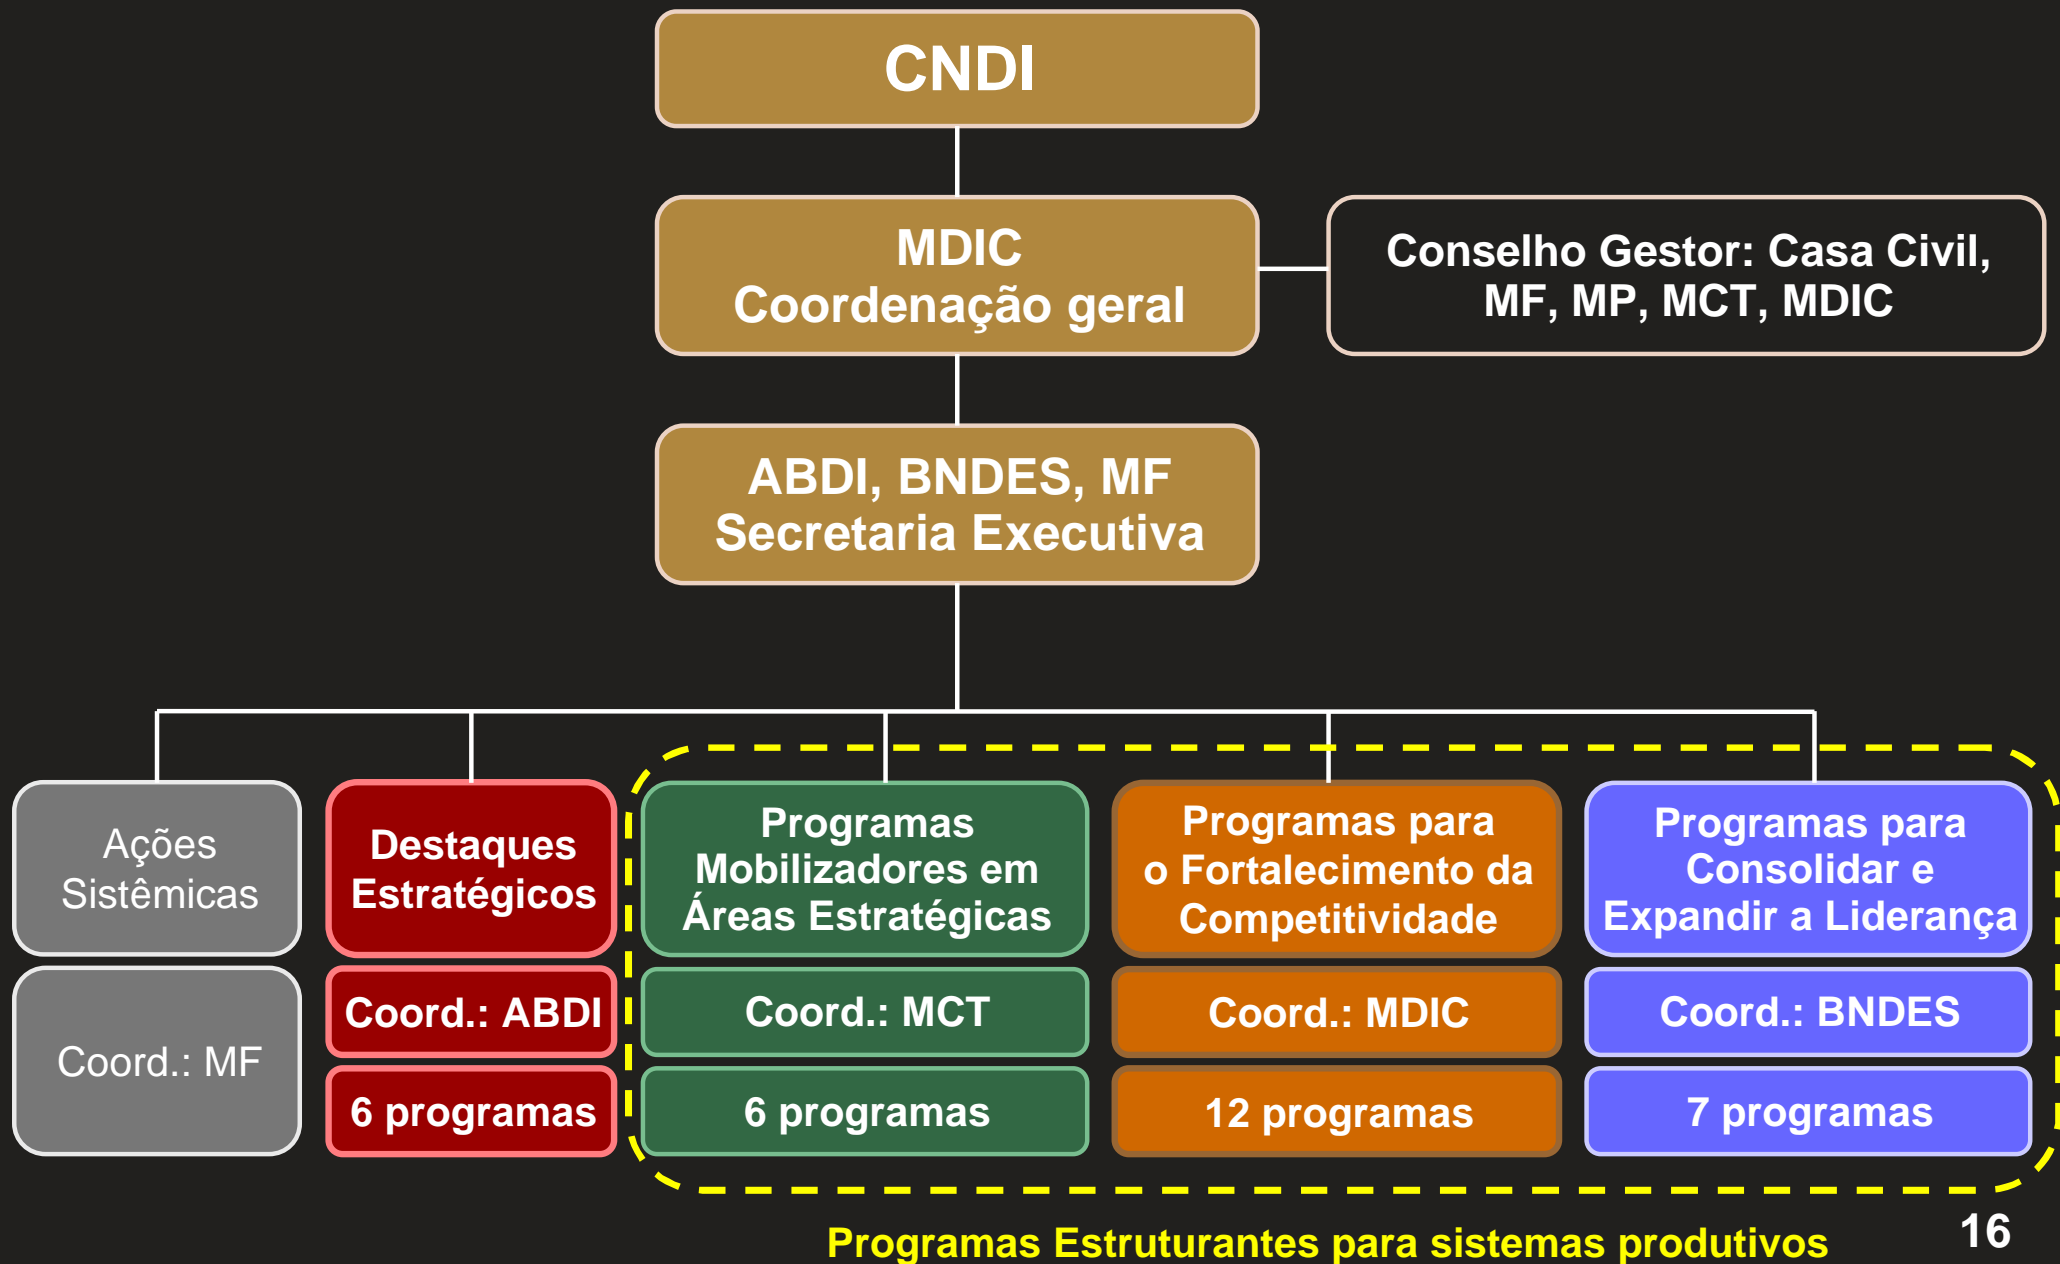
CNDI

MDIC
Coordenação geral

Conselho Gestor: Casa Civil, MF, MP, MCT, MDIC

ABDI, BNDES, MF
Secretaria Executiva

Ações Sistêmicas

Coord.: MF

Destaques Estratégicos

Coord.: ABDI

6 programas

Programas Mobilizadores em Áreas Estratégicas

Coord.: MCT

6 programas

Programas para o Fortalecimento da Competitividade

Coord.: MDIC

12 programas

Programas para Consolidar e Expandir a Liderança

Coord.: BNDES

7 programas

Programas Estruturantes para sistemas produtivos

16